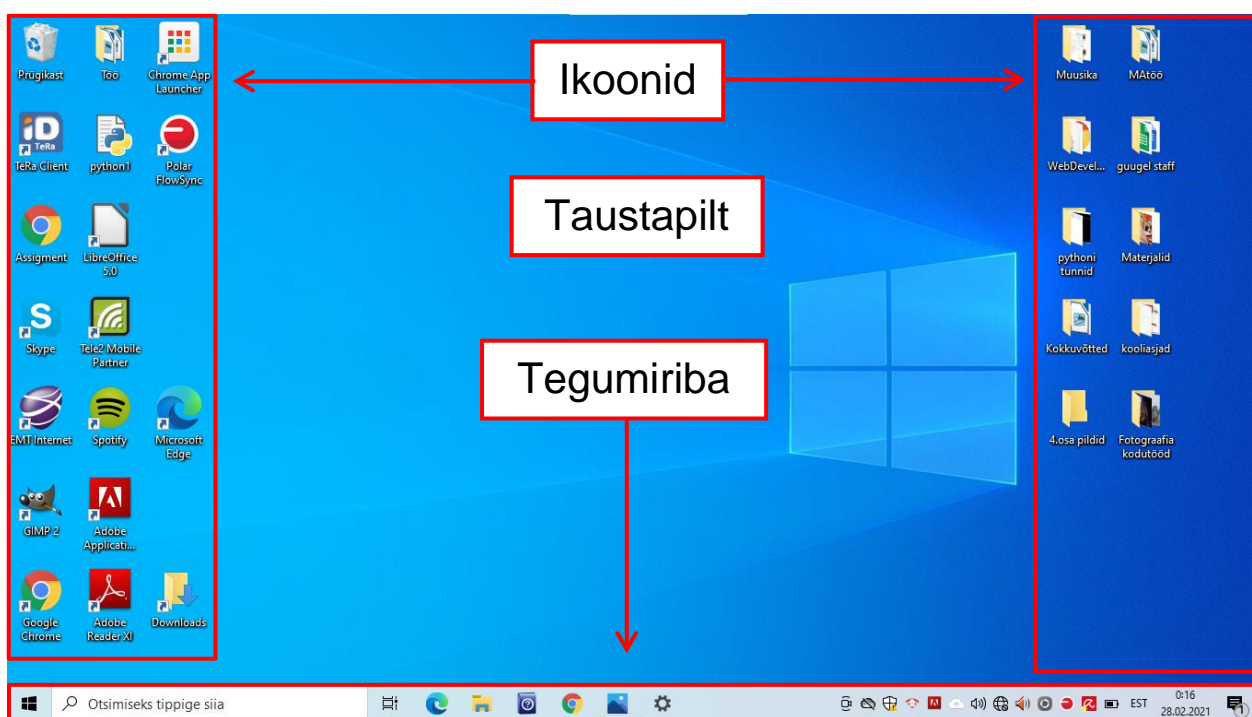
Prügikast
Töö
Chrome App Launcher
TeRa Client
python1
Polar FlowSync
Assigment
LibreOffice 5.0
Skype
Tele2 Mobile Partner
EMT Internet
Spotify
Microsoft Edge
GIMP 2
Adobe Applicati...
Google Chrome
Adobe Reader XI
Downloads

Ikoonid

Taustapilt

Tegumiriba

Muusika
MAtöö
WebDevel...
guugel staff
pythoni tunnid
Materjalid
Kokkuvõtted
kooliasjad
4.osa pildid
Fotograafia kodutööd

Otsimiseks tippige siia
EST
0:16
28.02.2021